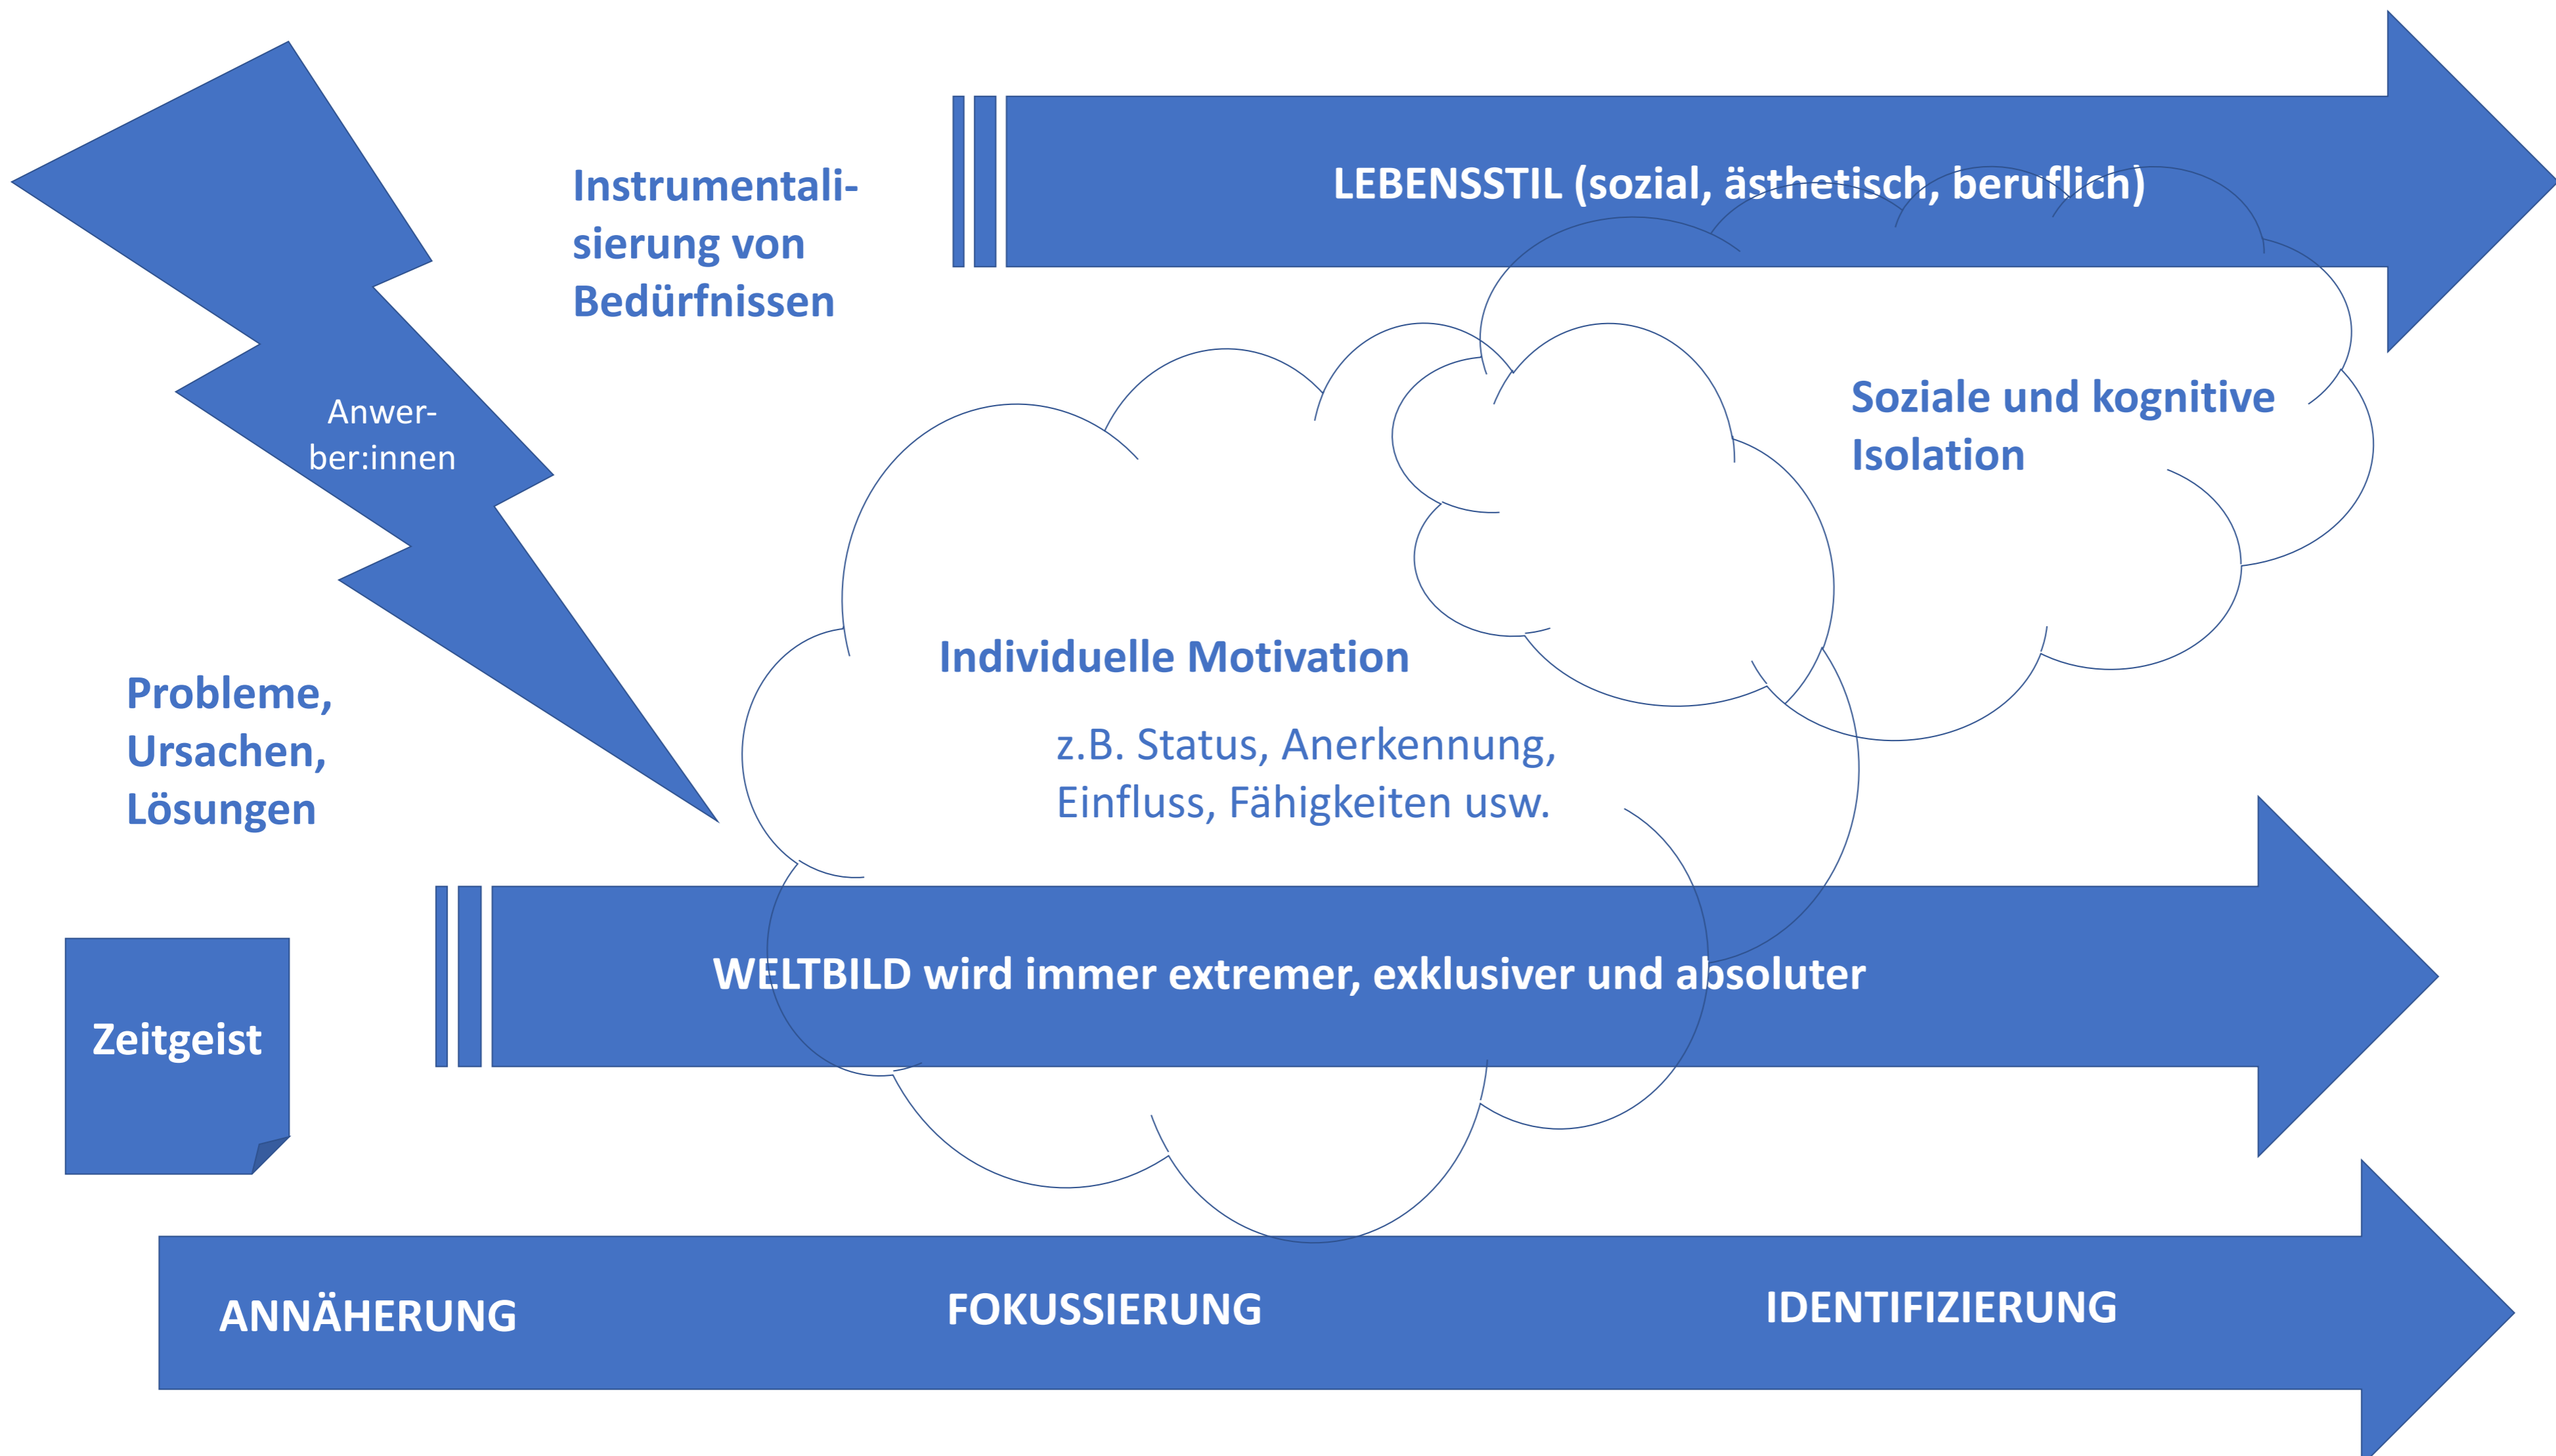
Instrumentalisierung von Bedürfnissen

LEBENSSTIL (sozial, ästhetisch, beruflich)

Anwerber:innen

Soziale und kognitive Isolation

Individuelle Motivation

z.B. Status, Anerkennung, Einfluss, Fähigkeiten usw.

Probleme, Ursachen, Lösungen

WELTBILD wird immer extremer, exklusiver und absoluter

Zeitgeist

ANNÄHERUNG

FOKUSSIERUNG

IDENTIFIZIERUNG